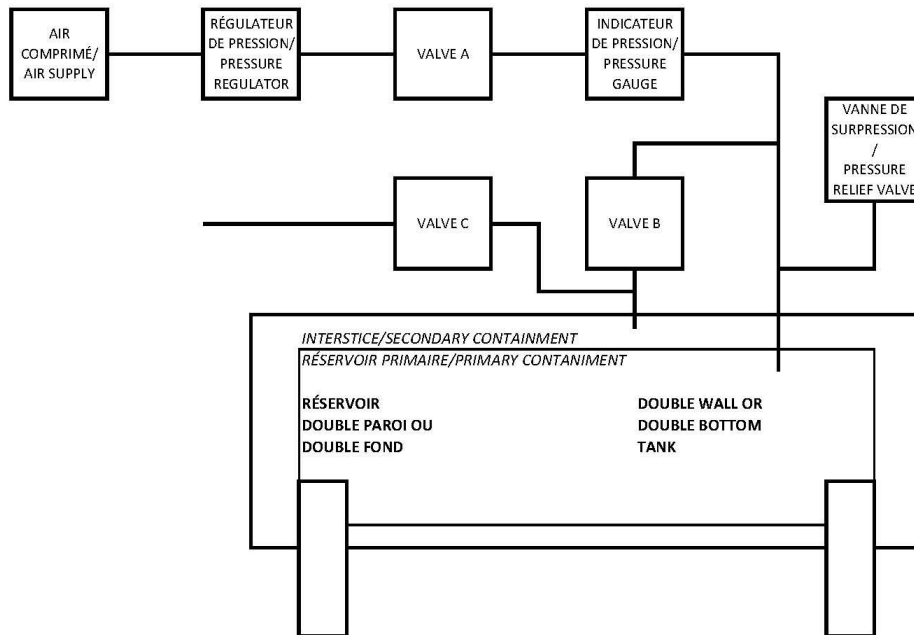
AIR COMPRIMÉ/ AIR SUPPLY

RÉGULATEUR DE PRESSION/ PRESSURE REGULATOR

VALVE A

INDICATEUR DE PRESSION/ PRESSURE GAUGE

VANNE DE SURPRESSION / PRESSURE RELIEF VALVE

VALVE C

VALVE B

INTERSTICE/SECONDARY CONTAINMENT

RÉSERVOIR PRIMAIRE/PRIMARY CONTANIMENT

RÉSERVOIR DOUBLE PAROI OU DOUBLE FOND

DOUBLE WALL OR DOUBLE BOTTOM TANK